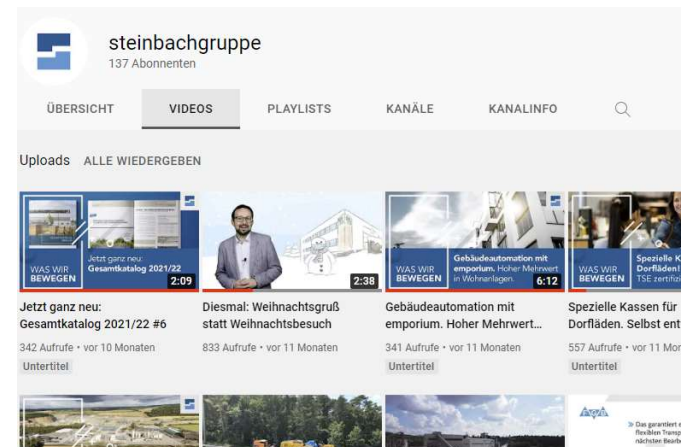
steinbachgruppe
137 Abonnenten

ÜBERSICHT VIDEOS PLAYLISTS KANÄLE KANALINFO

Uploads ALLE WIEDERGEBEN

Jetzt ganz neu: Gesamtkatalog 2021/22
WAS WIR BEWEGEN
2:09
Jetzt ganz neu: Gesamtkatalog 2021/22 #6
342 Aufrufe • vor 10 Monaten
Untertitel

2:38
Diesmal: Weihnachtsgruß statt Weihnachtsbesuch
833 Aufrufe • vor 11 Monaten

WAS WIR BEWEGEN
Gebäudeautomation mit emporium. Hoher Mehrwert in Wohnanlagen.
6:12
Gebäudeautomation mit emporium. Hoher Mehrwert...
341 Aufrufe • vor 11 Monaten
Untertitel

WAS WIR BEWEGEN
Spezielle K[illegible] Dorfläden! TSE zertifiz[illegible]
Spezielle Kassen für Dorfläden. Selbst ent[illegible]
557 Aufrufe • vor 11 Mon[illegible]
Untertitel

» Das garantiert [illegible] flexiblen Transp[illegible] nächster Bearb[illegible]